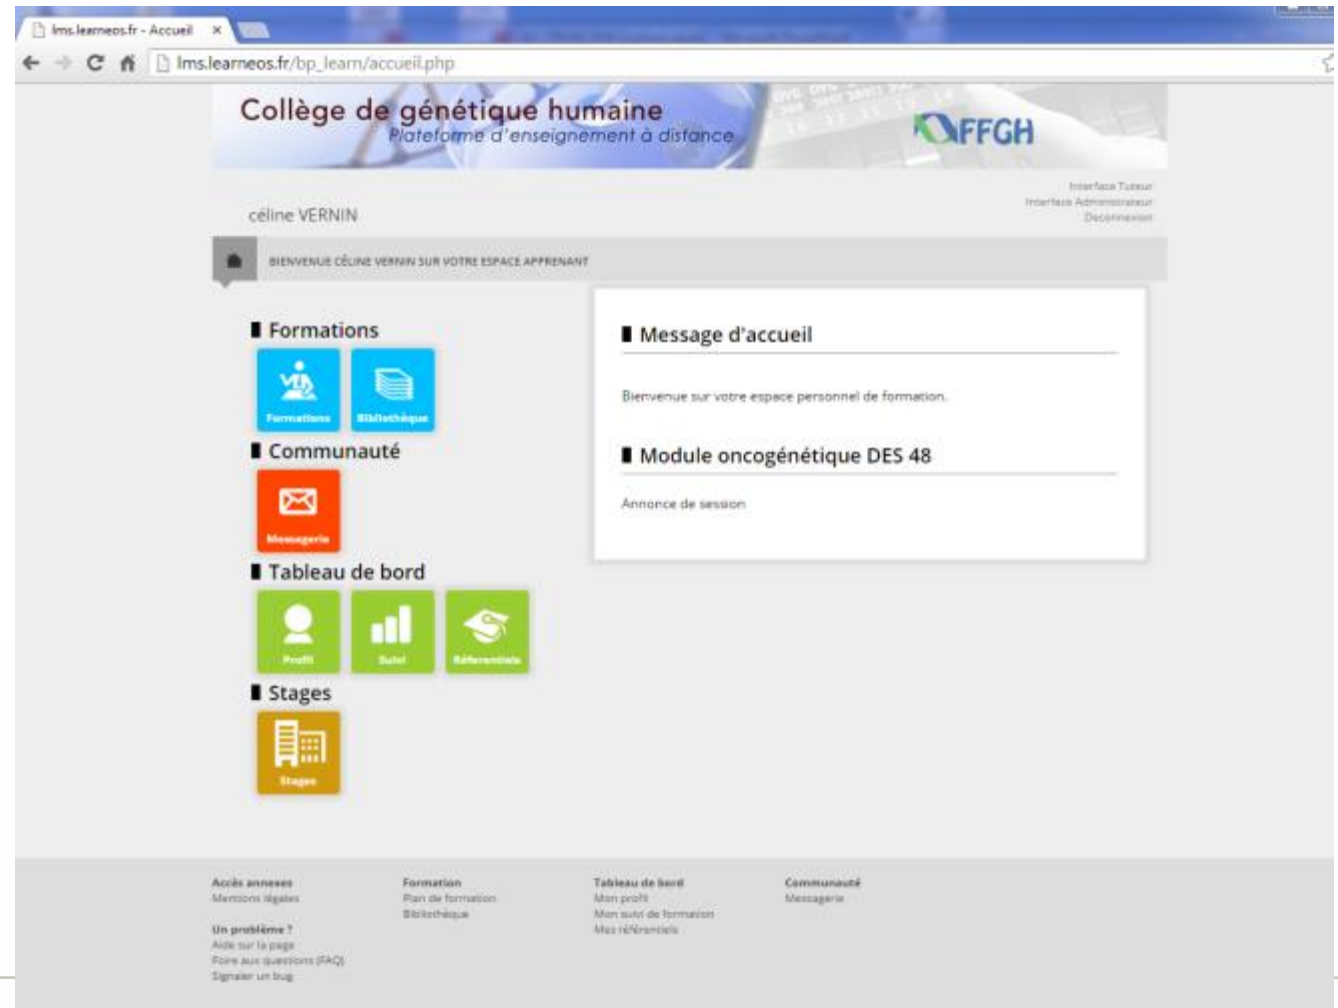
lms.learneos.fr - Accueil ×

lms.learneos.fr/bp_learn/accueil.php

Collège de génétique humaine
Plateforme d'enseignement à distance

FFGH

Interface Tuteur
Interface Administrateur
Deconnexion

céline VERNIN

BIENVENUE CÉLINE VERNIN SUR VOTRE ESPACE APPRENANT

Formations

Formations Bibliothèque

Communauté

Messagerie

Tableau de bord

Profil Suivi Référentiels

Stages

Stages

Message d'accueil

Bienvenue sur votre espace personnel de formation.

Module oncogénétique DES 48

Annonce de session

Accès annexes
Mentions légales

Un problème ?
Aide sur la page
Foire aux questions (FAQ)
Signaler un bug

Formation
Plan de formation
Bibliothèque

Tableau de bord
Mon profil
Mon suivi de formation
Mes référentiels

Communauté
Messagerie